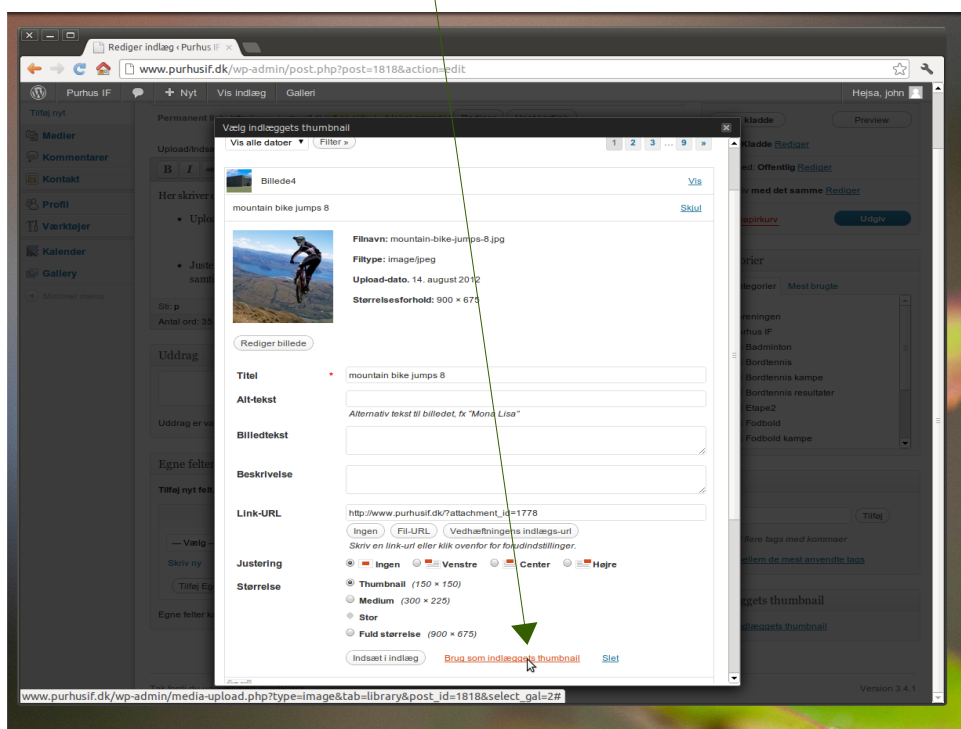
Rediger indlæg ‹ Purhus IF

www.purhusif.dk/wp-admin/post.php?post=1818&action=edit

Purhus IF  + Nyt  Vis indlæg  Galleri  Hejsa, john

Tilføj nyt

Medier
Kommentarer
Kontakt
Profil
Værktøjer
Kalender
Gallery

Permanent li

Upload/Indsæt

Her skriver

Uploa

Juste samt

Sti: p
Antal ord: 35

Uddrag

Uddrag er va

Egne felter

Tilføj nyt felt

— Vælg —
Skriv ny

Tilføj Eg

Egne felter k

kladde  Preview
Kladde Rediger
ed: Offentlig Rediger
v med det samme Rediger
apirkurv  Udgiv

gorier
degorier  Mest brugte
reningen
rhus IF
Badminton
Bordtennis
Bordtennis kampe
Bordtennis resultater
Etape2
Fodbold
Fodbold kampe

Tilføj
flere tags med kommaer
llem de mest anvendte tags

ggets thumbnail
indlæggets thumbnail

Version 3.4.1

Vælg indlæggets thumbnail

Vis alle datoer  Filter »  1 2 3 … 9 »

Billede4  Vis

mountain bike jumps 8  Skjul

Filnavn: mountain-bike-jumps-8.jpg
Filtype: image/jpeg
Upload-dato. 14. august 2012
Størrelsesforhold: 900 × 675

Rediger billede

Titel * mountain bike jumps 8

Alt-tekst
Alternativ tekst til billedet, fx "Mona Lisa"

Billedtekst

Beskrivelse

Link-URL http://www.purhusif.dk/?attachment_id=1778
Ingen  Fil-URL  Vedhæftningens indlægs-url
Skriv en link-url eller klik ovenfor for forudindstillinger.

Justering  Ingen  Venstre  Center  Højre

Størrelse
Thumbnail (150 × 150)
Medium (300 × 225)
Stor
Fuld størrelse (900 × 675)

Indsæt i indlæg  Brug som indlæggets thumbnail  Slet

www.purhusif.dk/wp-admin/media-upload.php?type=image&tab=library&post_id=1818&select_gal=2#